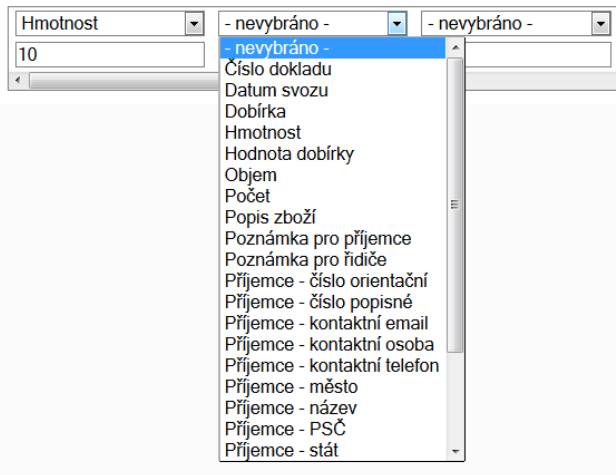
Hmotnost
- nevybráno -
- nevybráno -
10
- nevybráno -
Číslo dokladu
Datum svozu
Dobírka
Hmotnost
Hodnota dobírky
Objem
Počet
Popis zboží
Poznámka pro příjemce
Poznámka pro řidiče
Příjemce - číslo orientační
Příjemce - číslo popisné
Příjemce - kontaktní email
Příjemce - kontaktní osoba
Příjemce - kontaktní telefon
Příjemce - město
Příjemce - název
Příjemce - PSČ
Příjemce - stát